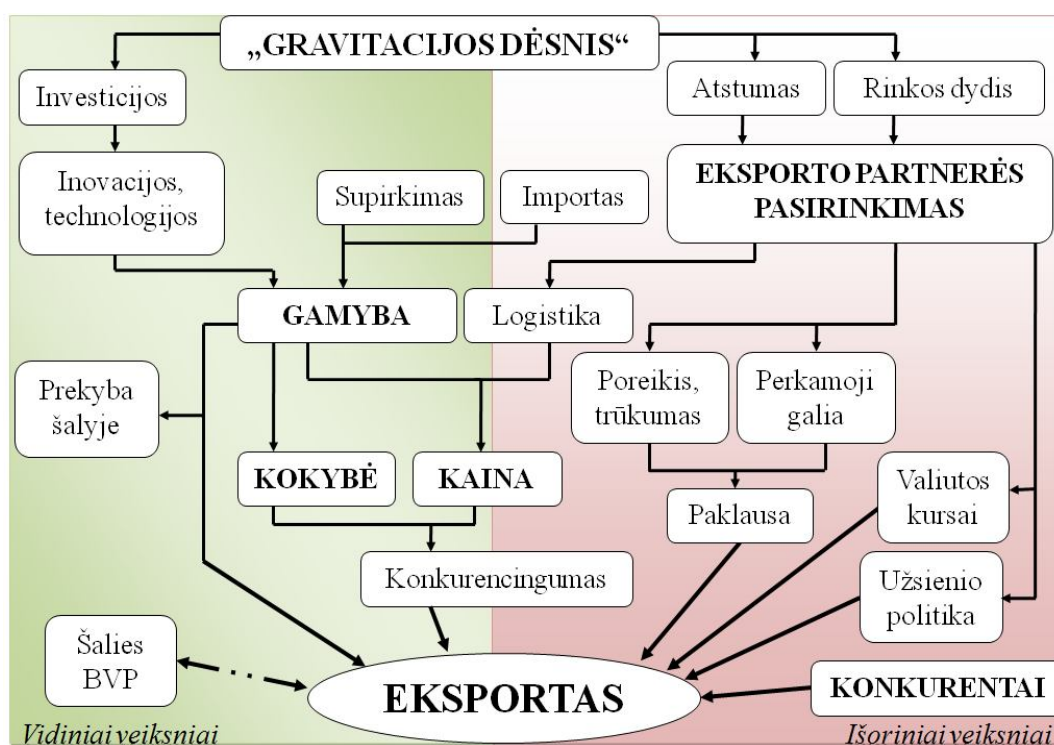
„GRAVITACIJOS DĖSNIS“

Investicijos

Atstumas

Rinkos dydis

Inovacijos, technologijos

Supirkimas

Importas

EKSPORTO PARTNERĖS PASIRINKIMAS

GAMYBA

Logistika

Prekyba šalyje

Poreikis, trūkumas

Perkamoji galia

KOKYBĖ

KAINA

Valiutos kursai

Paklausa

Konkurencingumas

Užsienio politika

Šalies BVP

EKSPORTAS

KONKURENTAI

Vidiniai veiksniai

Išoriniai veiksniai